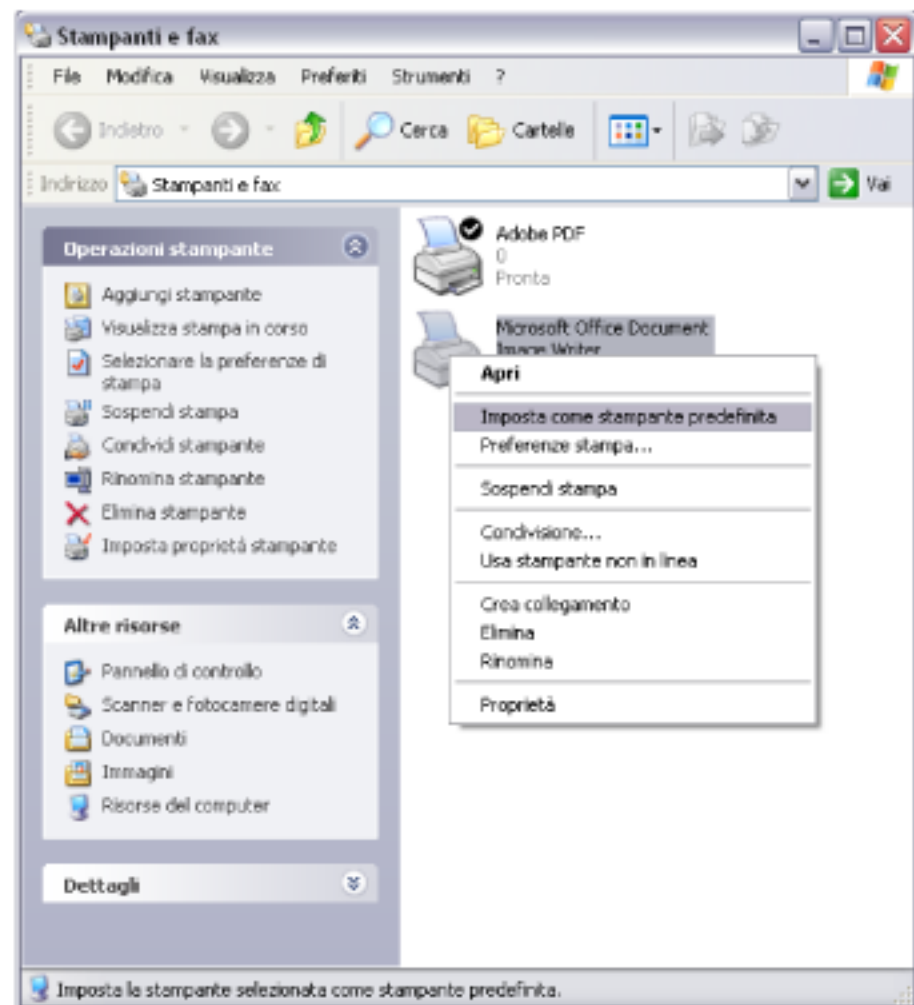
Stampanti e fax

File Modifica Visualizza Preferiti Strumenti ?

Indietro Cerca Cartelle

Indirizzo Stampanti e fax Vai

Operazioni stampante

Aggiungi stampante
Visualizza stampa in corso
Selezionare la preferenze di stampa
Sospendi stampa
Condividi stampante
Rinomina stampante
Elimina stampante
Imposta proprietà stampante

Altre risorse

Pannello di controllo
Scanner e fotocamere digitali
Documenti
Immagini
Risorse del computer

Dettagli

Adobe PDF
0
Pronta

Microsoft Office Document Image Writer

Apri
Imposta come stampante predefinita
Preferenze stampa...
Sospendi stampa
Condivisione...
Usa stampante non in linea
Crea collegamento
Elimina
Rinomina
Proprietà

Imposta la stampante selezionata come stampante predefinita.